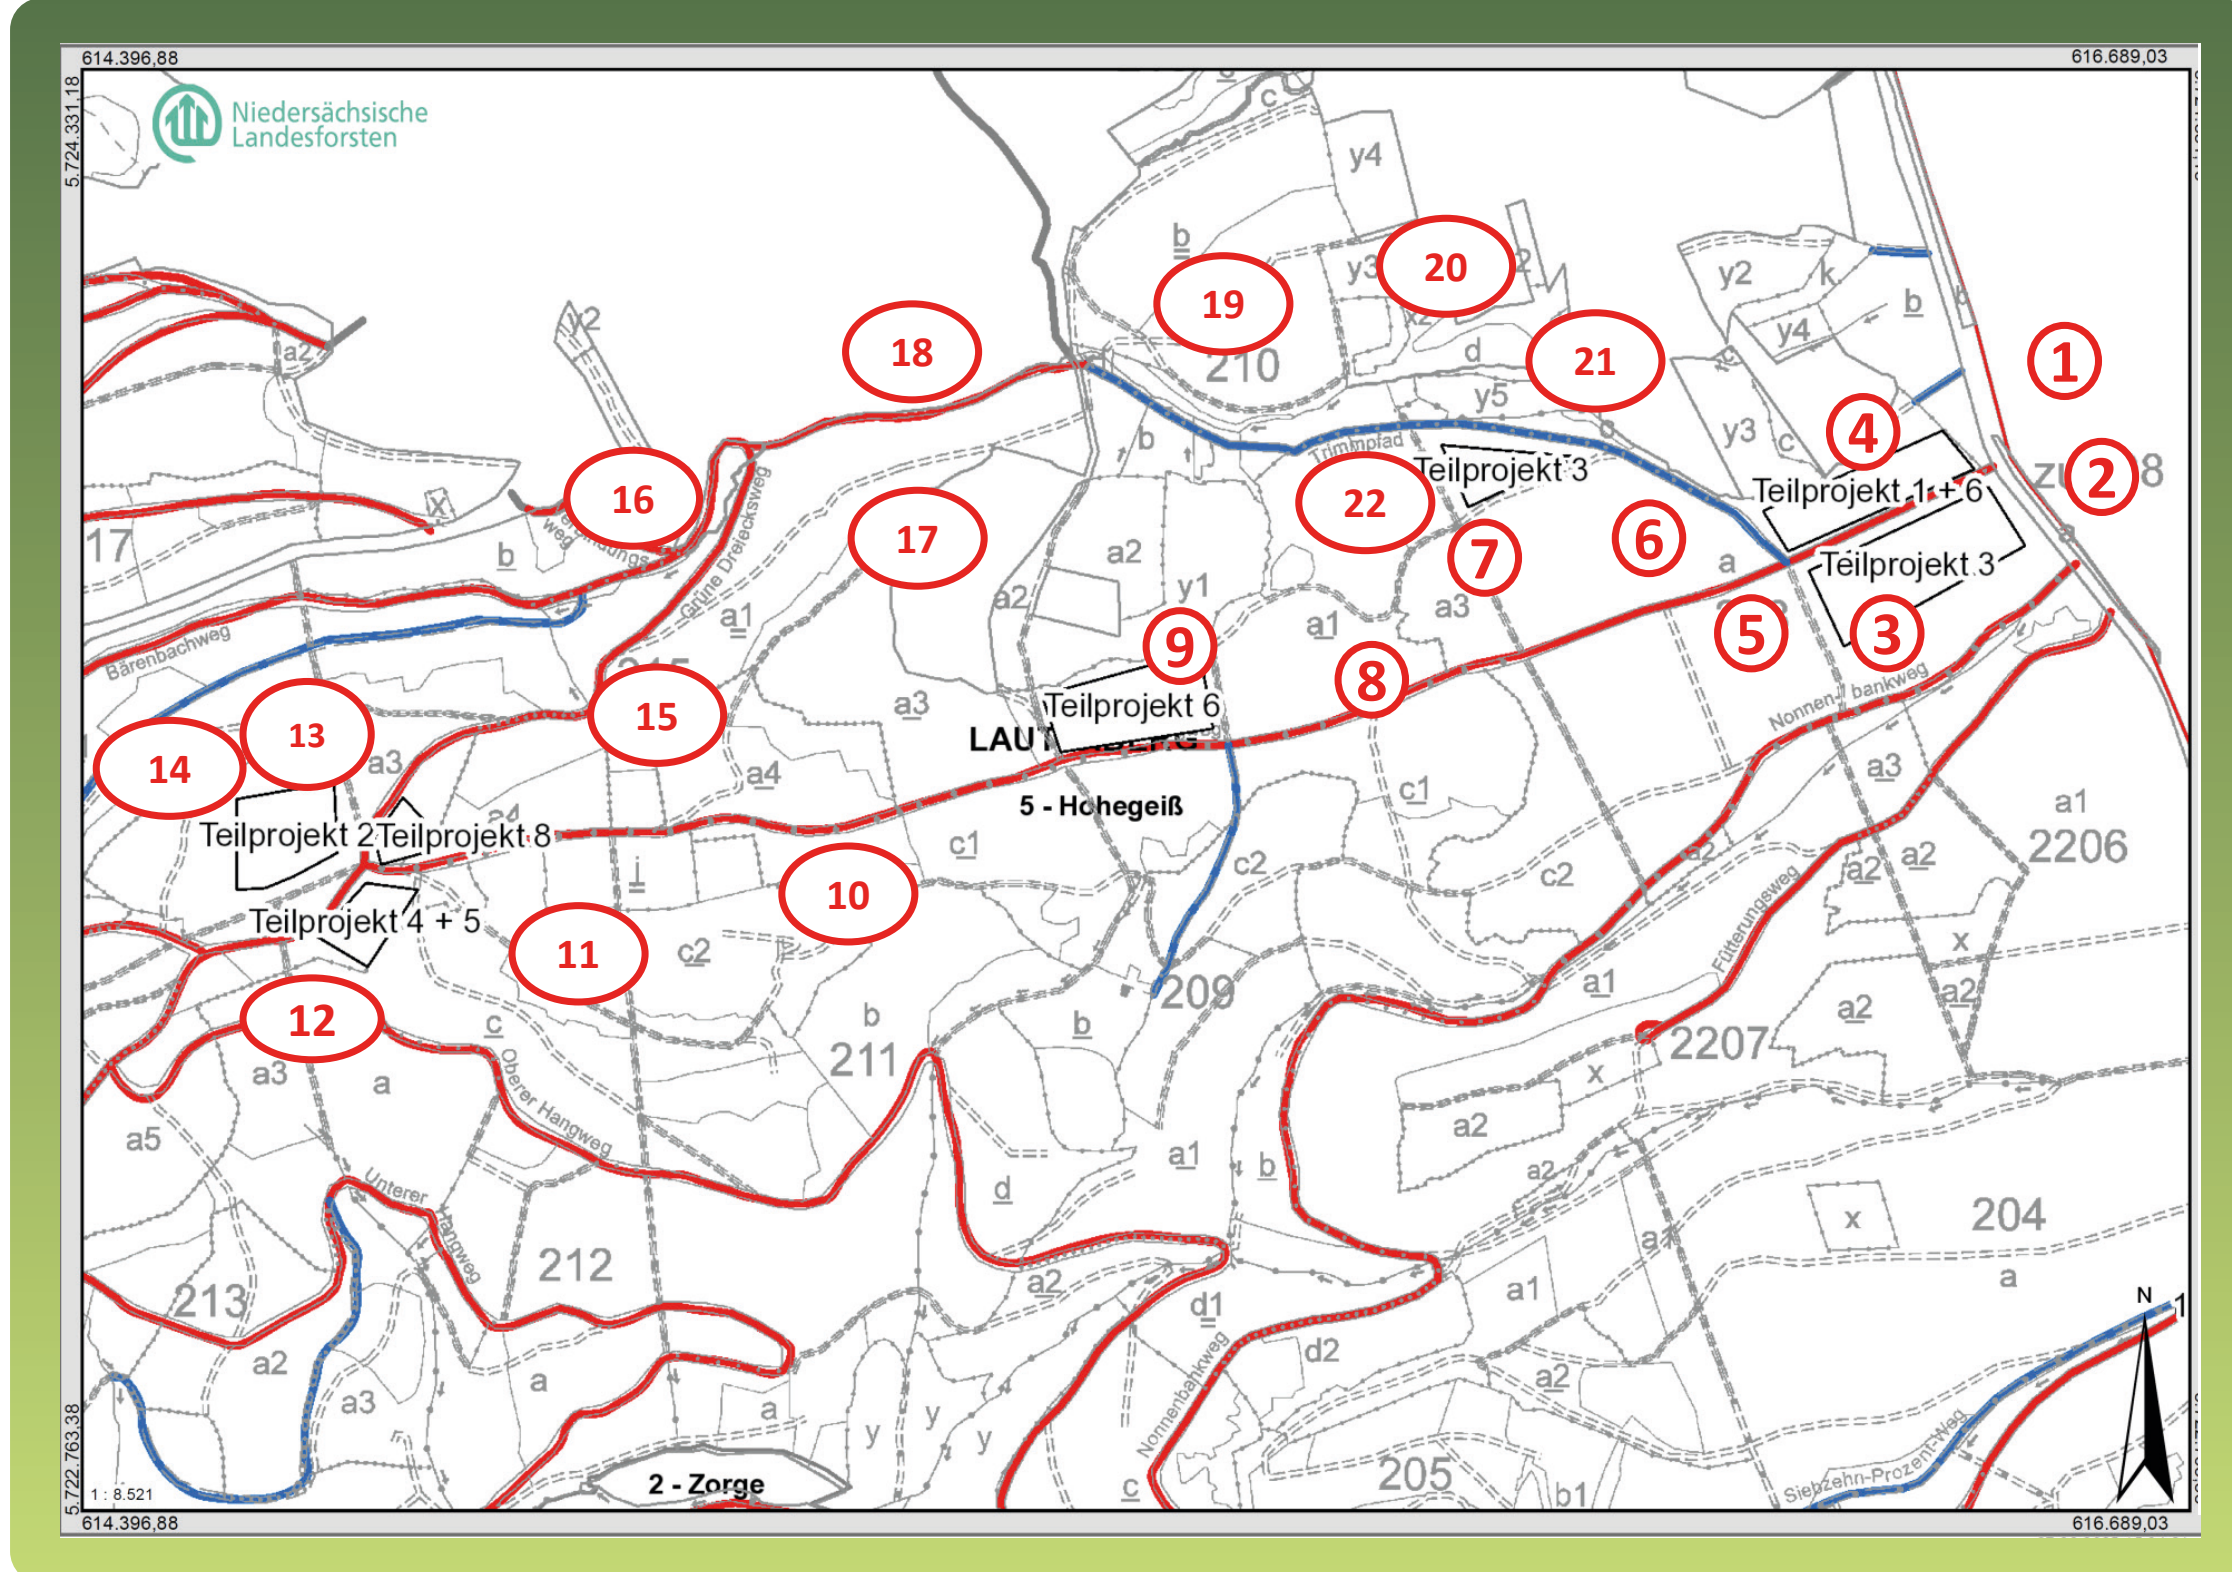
614.396,88
616.689,03
5.724.331,18
Niedersächsische Landesforsten
y4
b
c
20
19
18
21
1
y3
210
d
y2
k
b
y4
y5
b
y3
c
4
Trimmpfad
Teilprojekt 3
Teilprojekt 1 + 6
2
22
16
17
7
6
a
Teilprojekt 3
5
3
a2
y1
a1
a3
a2
a1
9
8
15
Bärenbachweg
Grüne Dreiecksweg
Nonnen bankweg
13
14
a3
Teilprojekt 6
a3
LAU
a4
5 - Hohegeiß
c1
a3
a1
2206
Teilprojekt 2
Teilprojekt 8
c1
c2
c2
a2
a2
10
Teilprojekt 4 + 5
11
c2
209
a1
x
a2
Fütterungsweg
12
b
b
211
2207
x
a2
a3
a
c
Oberer Hangweg
a2
a5
a2
Unterer Hangweg
a1
b
d
x
204
a
212
a1
213
a2
d1
a2
a2
d2
a
a3
Nonnenbankweg
a2
a
y
y
y
205
c
b1
Siebzehn-Prozent-Weg
N
2 - Zorge
1 : 8.521
5.722.763,38
614.396,88
616.689,03